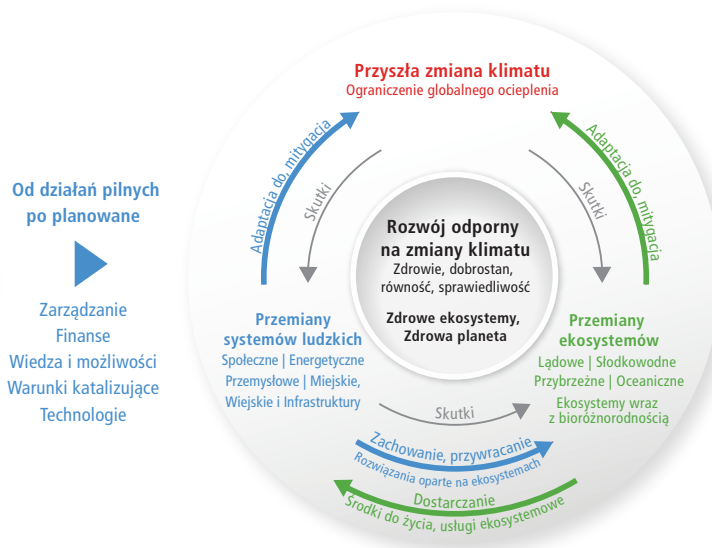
Od działań pilnych po planowane

Zarządzanie
Finanse
Wiedza i możliwości
Warunki katalizujące
Technologie

Przyszła zmiana klimatu
Ograniczenie globalnego ocieplenia

Adaptacja do, mitygacja

Adaptacja do, mitygacja

Skutki

Skutki

Rozwój odporny na zmiany klimatu
Zdrowie, dobrostan, równość, sprawiedliwość

Zdrowe ekosystemy, Zdrowa planeta

Przemiany systemów ludzkich
Społeczne | Energetyczne
Przemysłowe | Miejskie, Wiejskie i Infrastruktury

Przemiany ekosystemów
Lądowe | Słodkowodne
Przybrzeżne | Oceaniczne
Ekosystemy wraz z bioróżnorodnością

Skutki

Zachowanie, przywracanie
Rozwiązania oparte na ekosystemach

Dostarczanie
Środki do życia, usługi ekosystemowe